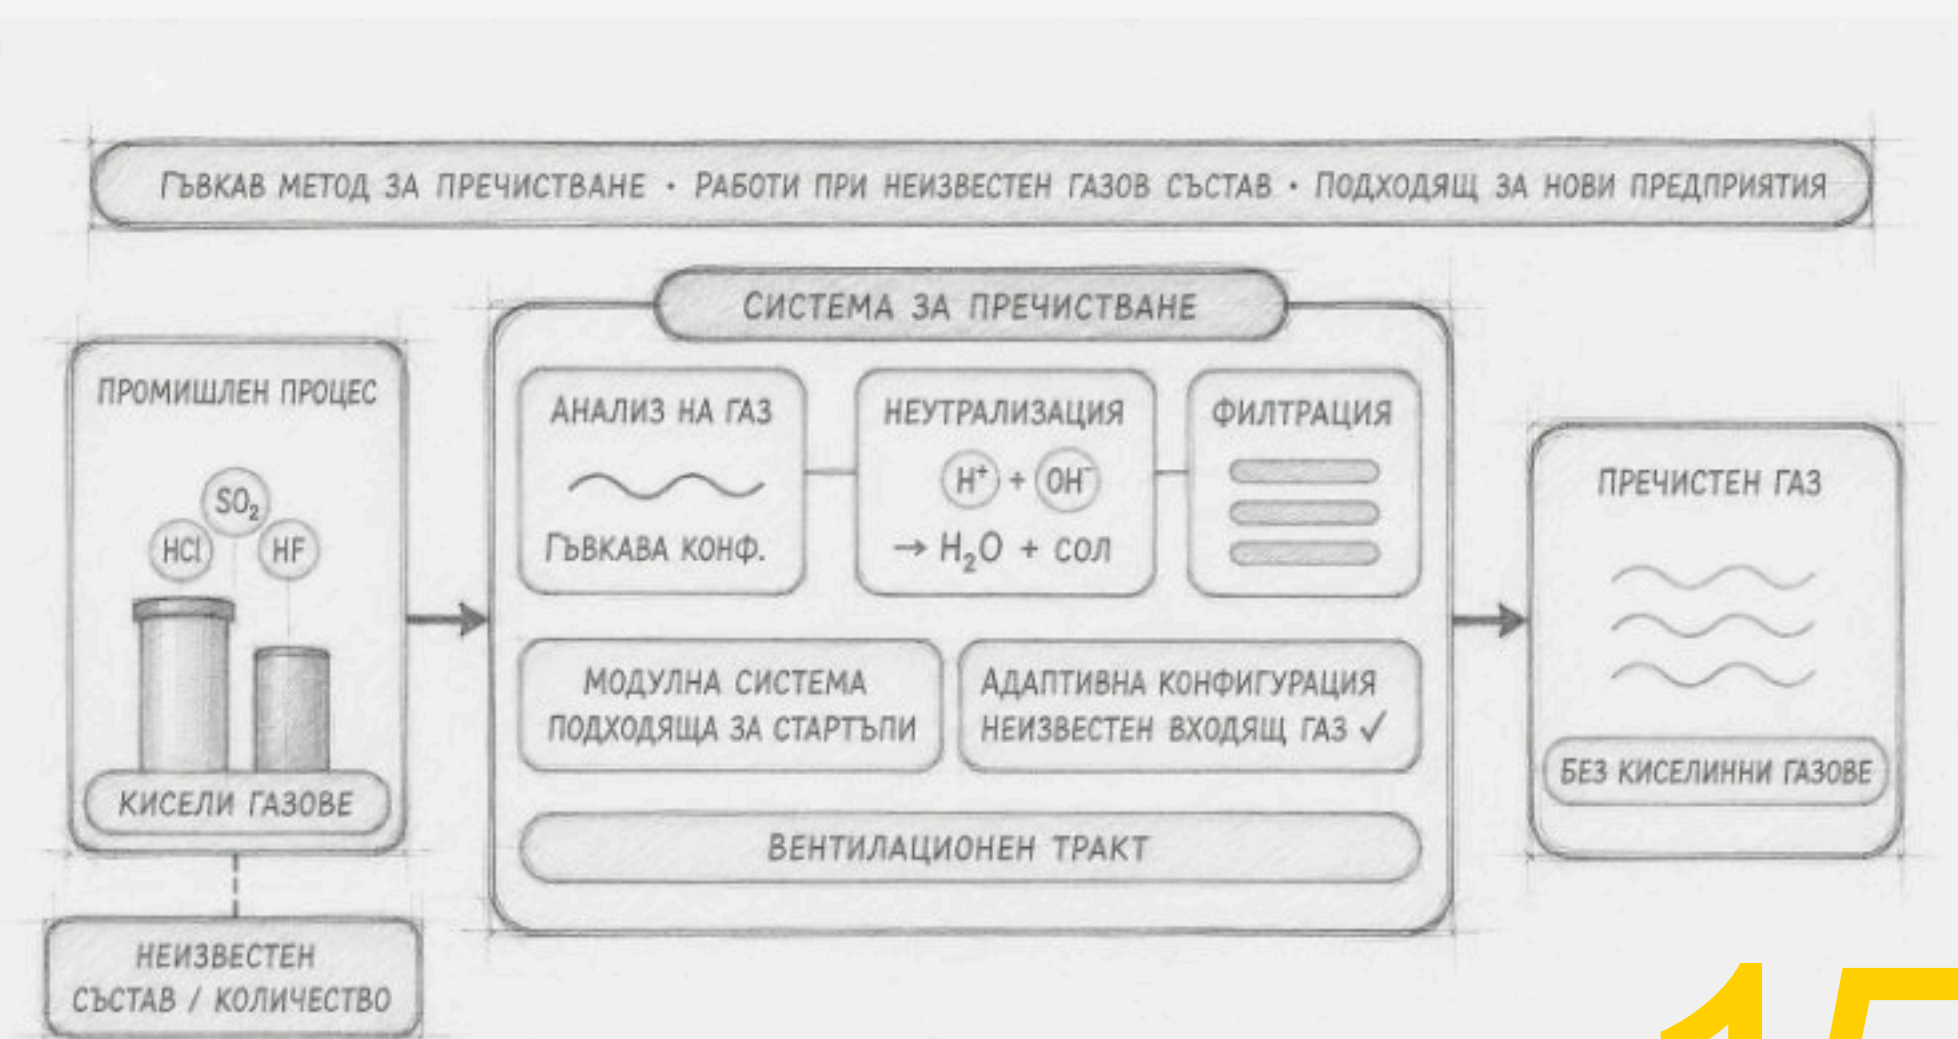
ГЪВКАВ МЕТОД ЗА ПРЕЧИСТВАНЕ • РАБОТИ ПРИ НЕИЗВЕСТЕН ГАЗОВ СЪСТАВ • ПОДХОДЯЩ ЗА НОВИ ПРЕДПРИЯТИЯ

ПРОМИШЛЕН ПРОЦЕС

$SO_2$

HCl

HF

КИСЕЛИ ГАЗОВЕ

НЕИЗВЕСТЕН СЪСТАВ / КОЛИЧЕСТВО

СИСТЕМА ЗА ПРЕЧИСТВАНЕ

АНАЛИЗ НА ГАЗ

ГЪВКАВА КОНФ.

НЕУТРАЛИЗАЦИЯ

$H^+ + OH^-$

$\rightarrow H_2O$ + СОЛ

ФИЛТРАЦИЯ

МОДУЛНА СИСТЕМА ПОДХОДЯЩА ЗА СТАРТЪПИ

АДАПТИВНА КОНФИГУРАЦИЯ НЕИЗВЕСТЕН ВХОДЯЩ ГАЗ ✓

ВЕНТИЛАЦИОНЕН ТРАКТ

ПРЕЧИСТЕН ГАЗ

БЕЗ КИСЕЛИННИ ГАЗОВЕ

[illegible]